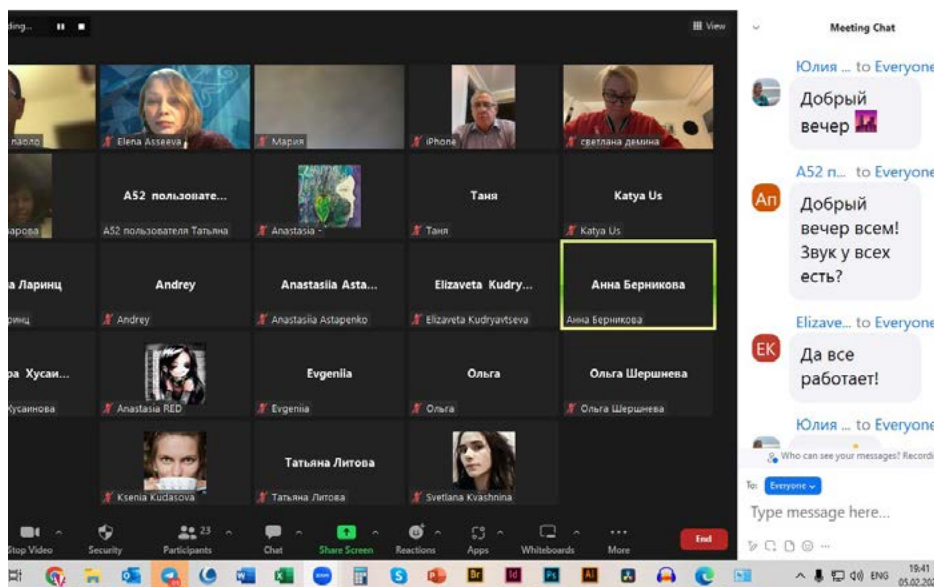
ding... View

паоло
Elena Asseeva
Мария
iPhone
светлана демина

арова
A52 пользовате...
A52 пользователя Татьяна
Anastasia -
Таня
Таня
Katya Us
Katya Us

а Ларинц
ринц
Andrey
Andrey
Anastasiia Asta...
Anastasiia Astapenko
Elizaveta Kudry...
Elizaveta Kudryavtseva
Анна Берникова
Анна Берникова

ра Хусаи...
усаинова
Anastasia RED
Evgeniia
Evgeniia
Ольга
Ольга
Ольга Шершнева
Ольга Шершнева

Ksenia Kudasova
Татьяна Литова
Татьяна Литова
Svetlana Kvashnina

Stop Video
Security
Participants 23
Chat
Share Screen
Reactions
Apps
Whiteboards
More
End

Meeting Chat

Юлия ... to Everyone
Добрый вечер

A52 п... to Everyone
Ап
Добрый вечер всем! Звук у всех есть?

Elizave... to Everyone
EK
Да все работает!

Юлия ... to Everyone

Who can see your messages? Recordi

To: Everyone
Type message here...

ENG 19:41 05.02.202